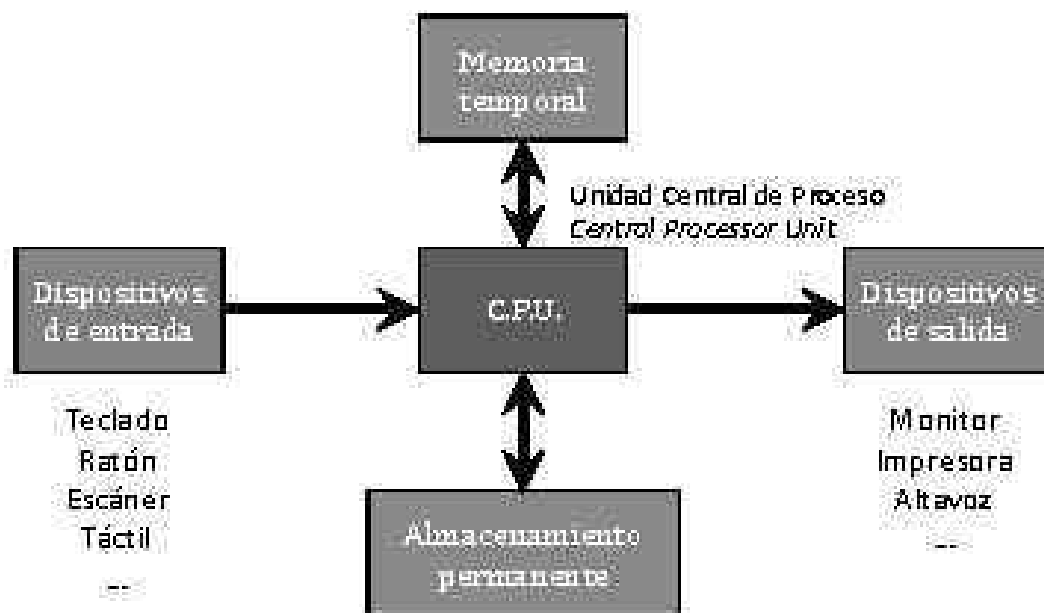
Memoria temporal

Unidad Central de Proceso
Central Processor Unit

Dispositivos de entrada

C.P.U.

Dispositivos de salida

Teclado
Ratón
Escáner
Táctil
...

Almacenamiento permanente

Monitor
Impresora
Altavoz
...